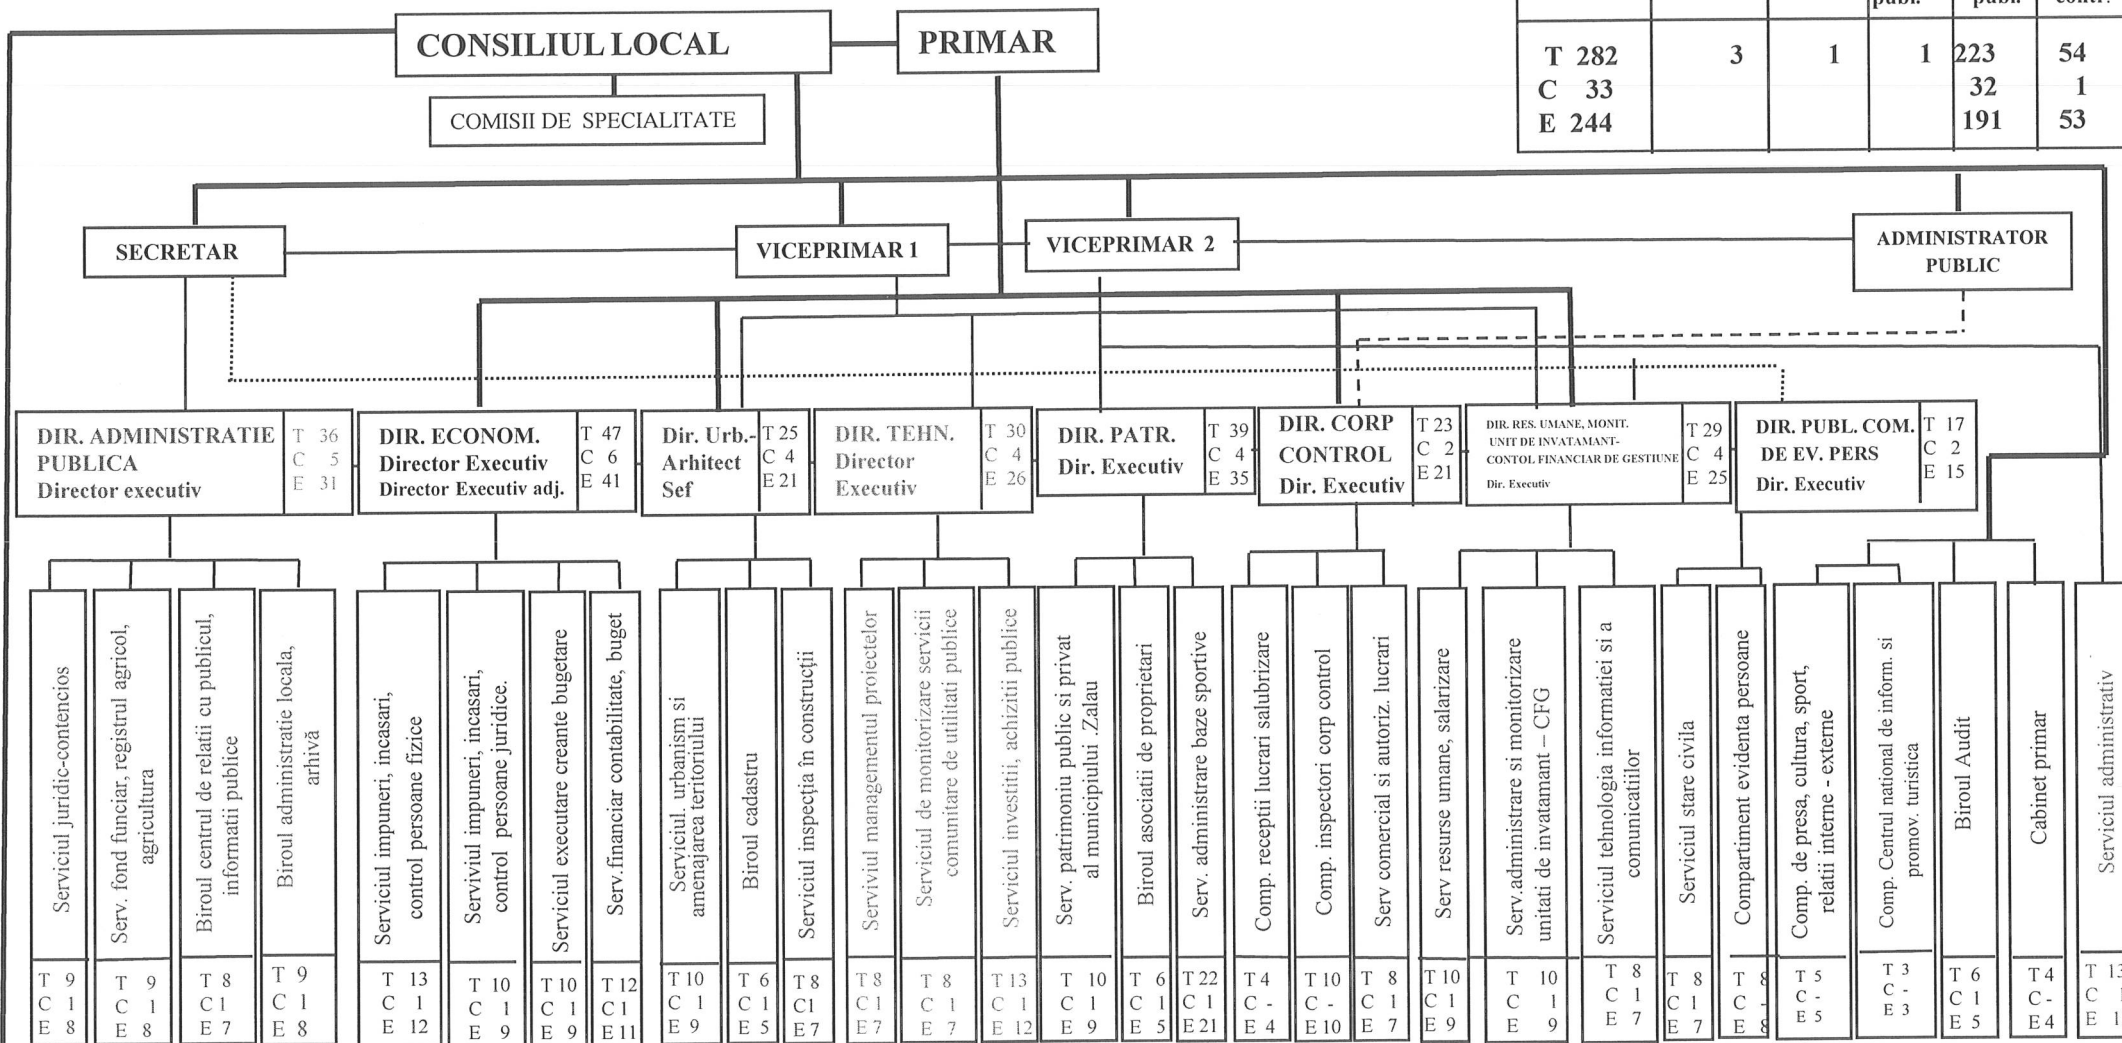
| | | | publ. | publ. | contr. |
|---|---|---|---|---|---|
| T 282 C 33 E 244 | 3 | 1 | 1 | 223 32 191 | 54 1 53 |

CONSILIUL LOCAL

PRIMAR

COMISII DE SPECIALITATE

SECRETAR

VICEPRIMAR 1

VICEPRIMAR 2

ADMINISTRATOR PUBLIC

DIR. ADMINISTRATIE PUBLICA Director executiv T 36 C 5 E 31

DIR. ECONOM. Director Executiv Director Executiv adj. T 47 C 6 E 41

Dir. Urb.-Arhitect Sef T 25 C 4 E 21

DIR. TEHN. Director Executiv T 30 C 4 E 26

DIR. PATR. Dir. Executiv T 39 C 4 E 35

DIR. CORP CONTROL Dir. Executiv T 23 C 2 E 21

DIR. RES. UMANE, MONIT. UNIT DE INVATAMANT-CONTOL FINANCIAR DE GESTIUNE Dir. Executiv T 29 C 4 E 25

DIR. PUBL. COM. DE EV. PERS Dir. Executiv T 17 C 2 E 15

Serviciul juridic-contencios T 9 C 1 E 8

Serv. fond funciar, registrul agricol, agricultura T 9 C 1 E 8

Biroul centrul de relatii cu publicul, informatii publice T 8 C 1 E 7

Biroul administratie locala, arhivă T 9 C 1 E 8

Serviciul impuneri, incasari, control persoane fizice T 13 C 1 E 12

Serviviul impuneri, incasari, control persoane juridice. T 10 C 1 E 9

Serviciul executare creante bugetare T 10 C 1 E 9

Serv. financiar contabilitate, buget T 12 C 1 E 11

Serviciul urbanism si amenajarea teritoriului T 10 C 1 E 9

Biroul cadastru T 6 C 1 E 5

Serviciul inspecţia în construcţii T 8 C1 E 7

Serviviul managementul proiectelor T 8 C 1 E 7

Serviciul de monitorizare servicii comunitare de utilitati publice T 8 C 1 E 7

Serviciul investitii, achizitii publice T 13 C 1 E 12

Serv. patrimoniu public si privat al municipiului .Zalau T 10 C 1 E 9

Biroul asociatii de proprietari T 6 C 1 E 5

Serv. administrare baze sportive T 22 C 1 E 21

Comp. receptii lucrari salubrizare T 4 C - E 4

Comp. inspectori corp control T 10 C - E 10

Serv comercial si autoriz. lucrari T 8 C 1 E 7

Serv resurse umane, salarizare T 10 C 1 E 9

Serv.administrare si monitorizare unitati de invatamant – CFG T 10 C 1 E 9

Serviciul tehnologia informatiei si a comunicatiilor T 8 C 1 E 7

Serviciul stare civila T 8 C 1 E 7

Compartiment evidenta persoane T 8 C - E 8

Comp. de presa, cultura, sport, relatii interne - externe T 5 C - E 5

Comp. Centrul national de inform. si promov. turistica T 3 C - E 3

Biroul Audit T 6 C 1 E 5

Cabinet primar T 4 C - E 4

Serviciul administrativ T 13 C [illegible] E 1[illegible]